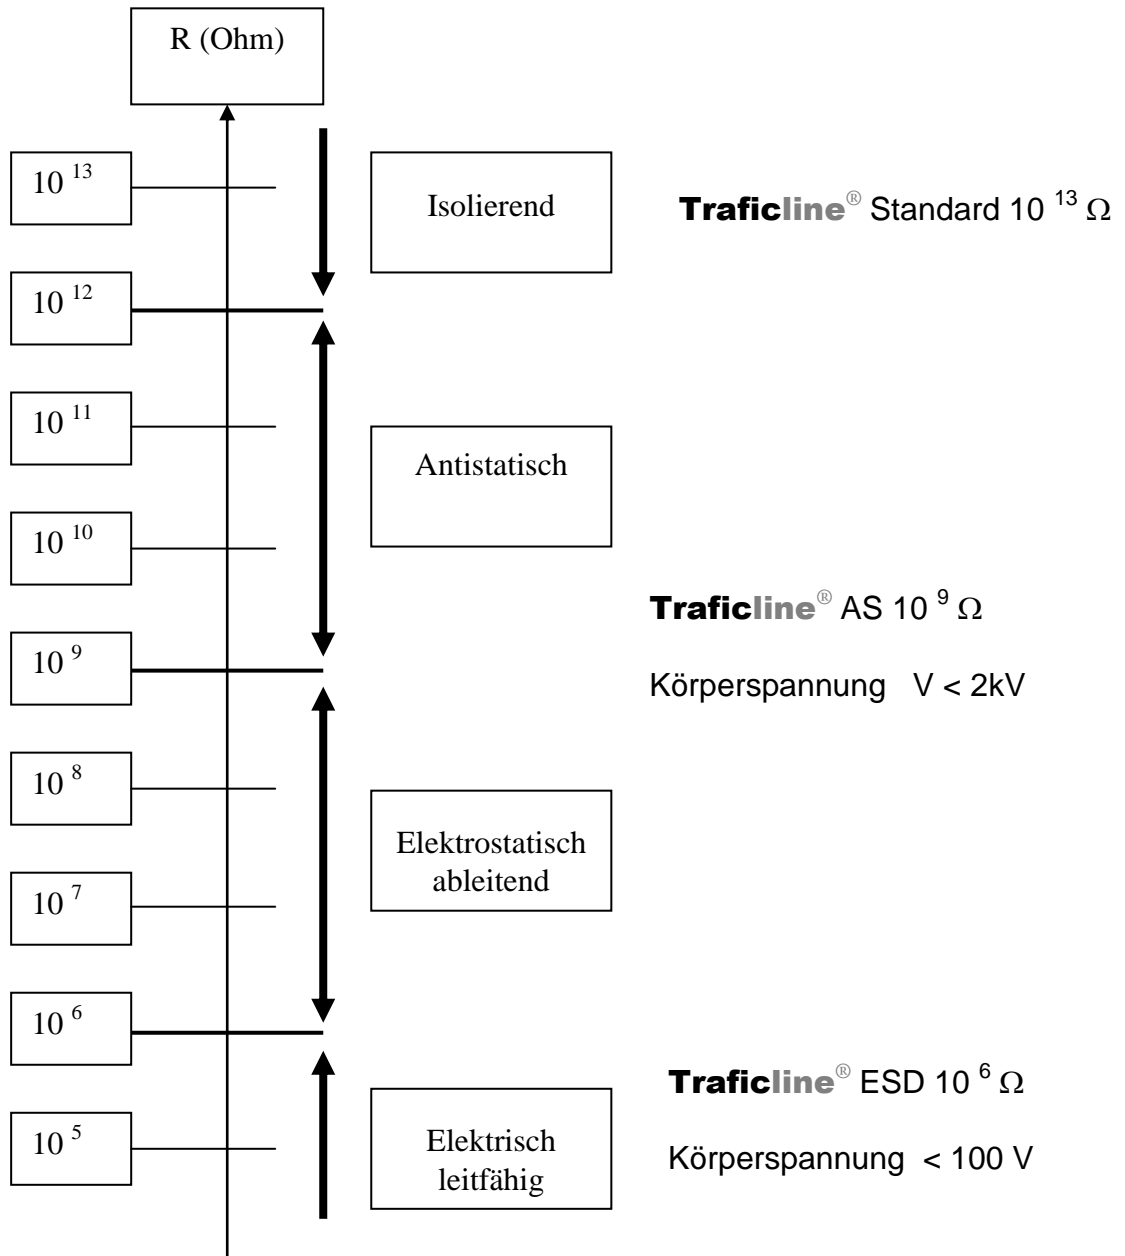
R (Ohm)

$10^{13}$

Isolierend

Traficline® Standard $10^{13}\ \Omega$

$10^{12}$

$10^{11}$

Antistatisch

$10^{10}$

Traficline® AS $10^{9}\ \Omega$

$10^{9}$

Körperspannung V < 2kV

$10^{8}$

Elektrostatisch ableitend

$10^{7}$

$10^{6}$

Traficline® ESD $10^{6}\ \Omega$

$10^{5}$

Elektrisch leitfähig

Körperspannung < 100 V